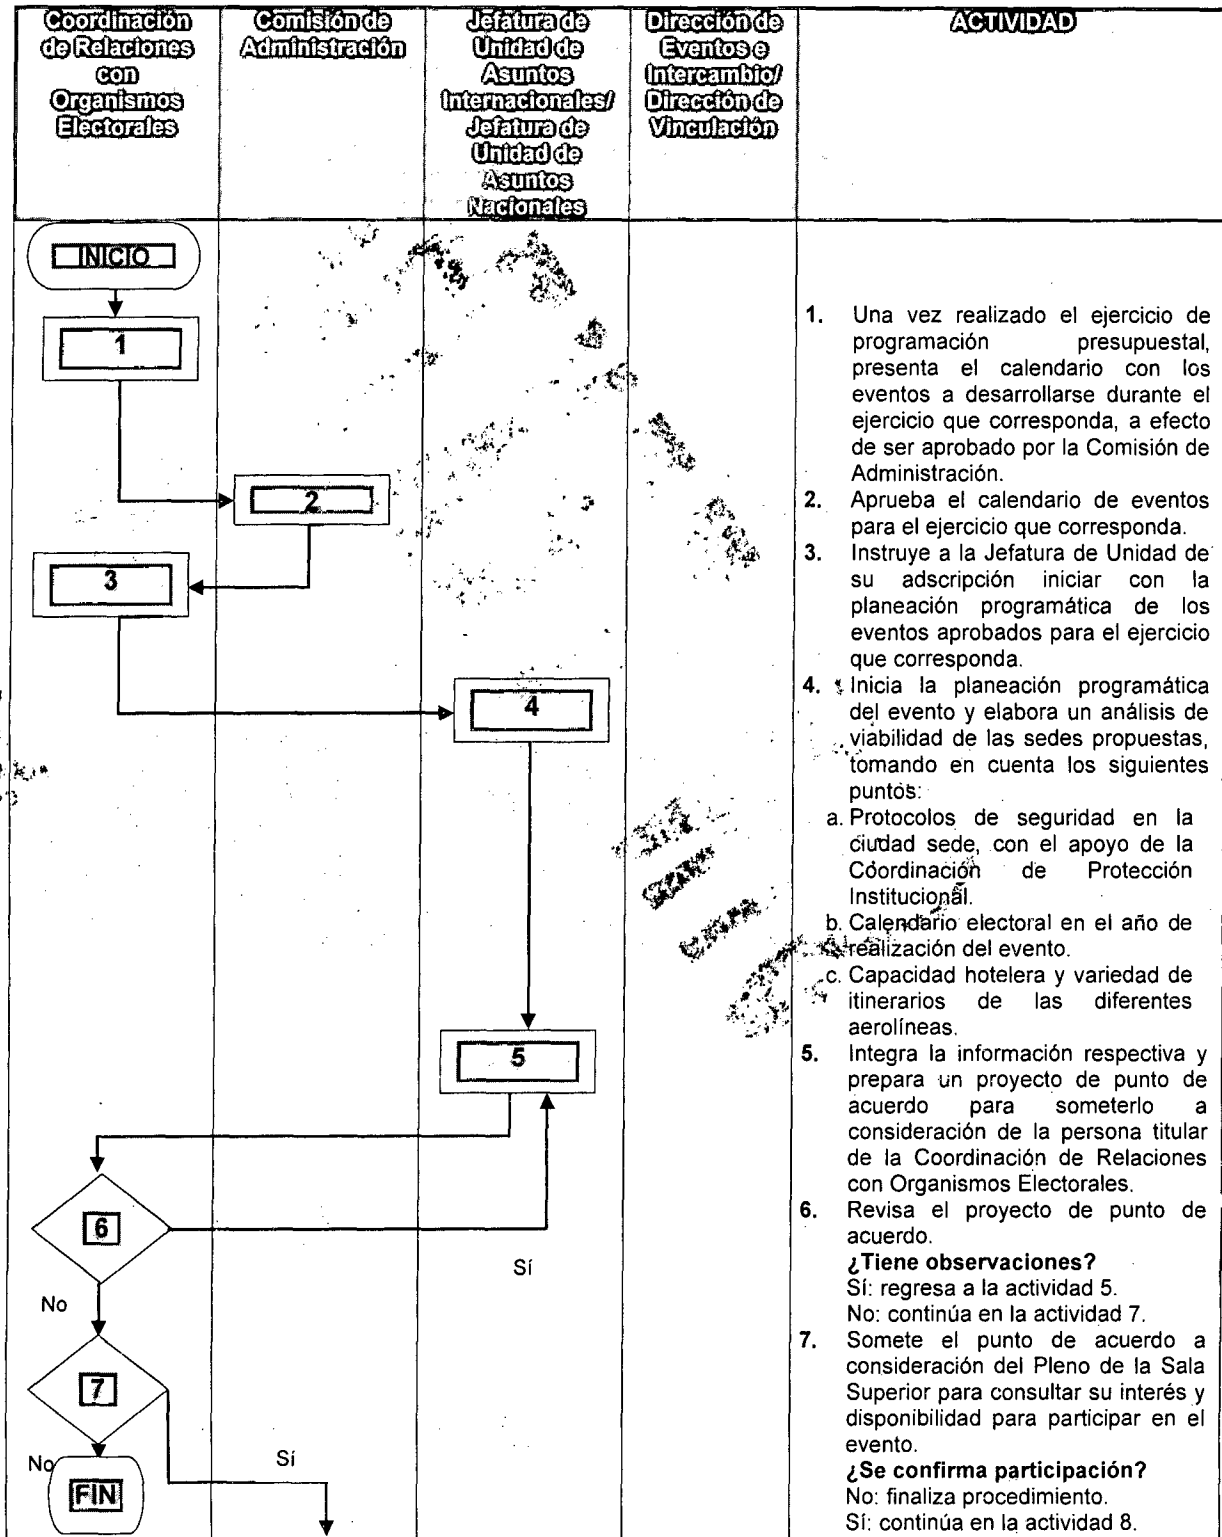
| Coordinación de Relaciones con Organismos Electorales | Comisión de Administración | Jefatura de Unidad de Asuntos Internacionales/ Jefatura de Unidad de Asuntos Nacionales | Dirección de Eventos e Intercambio/ Dirección de Vinculación | ACTIVIDAD |
|---|---|---|---|---|

INICIO

1

2

3

4

5

6

Sí

No

7

Sí

No

FIN

1. Una vez realizado el ejercicio de programación presupuestal, presenta el calendario con los eventos a desarrollarse durante el ejercicio que corresponda, a efecto de ser aprobado por la Comisión de Administración.
2. Aprueba el calendario de eventos para el ejercicio que corresponda.
3. Instruye a la Jefatura de Unidad de su adscripción iniciar con la planeación programática de los eventos aprobados para el ejercicio que corresponda.
4. Inicia la planeación programática del evento y elabora un análisis de viabilidad de las sedes propuestas, tomando en cuenta los siguientes puntos:
a. Protocolos de seguridad en la ciudad sede, con el apoyo de la Coordinación de Protección Institucional.
b. Calendario electoral en el año de realización del evento.
c. Capacidad hotelera y variedad de itinerarios de las diferentes aerolíneas.
5. Integra la información respectiva y prepara un proyecto de punto de acuerdo para someterlo a consideración de la persona titular de la Coordinación de Relaciones con Organismos Electorales.
6. Revisa el proyecto de punto de acuerdo.
**¿Tiene observaciones?**
Sí: regresa a la actividad 5.
No: continúa en la actividad 7.
7. Somete el punto de acuerdo a consideración del Pleno de la Sala Superior para consultar su interés y disponibilidad para participar en el evento.
**¿Se confirma participación?**
No: finaliza procedimiento.
Sí: continúa en la actividad 8.